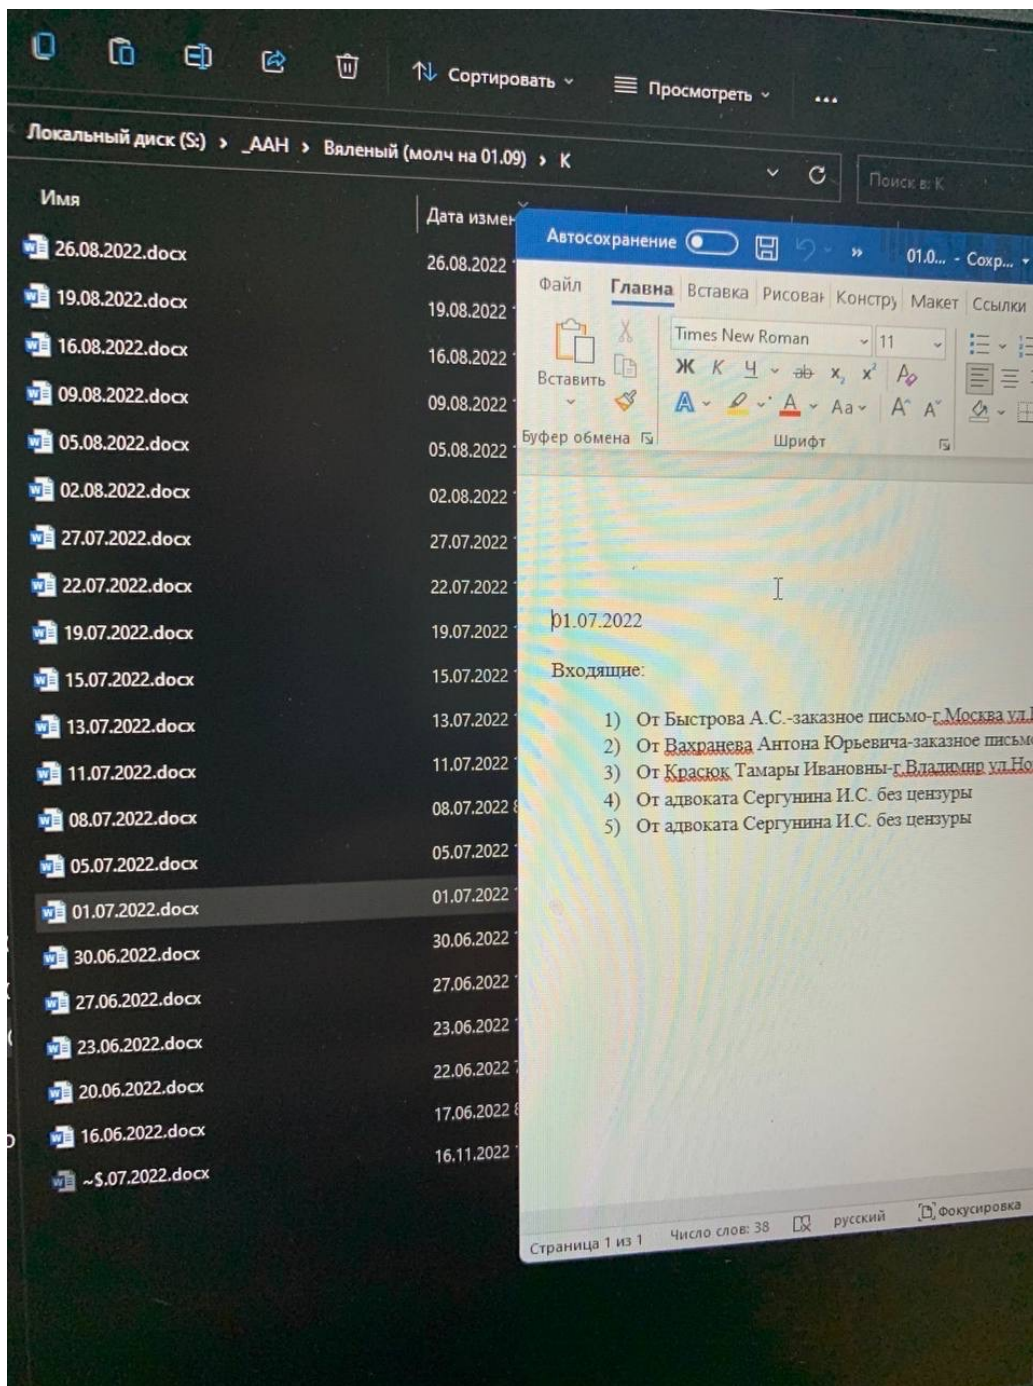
Сортировать ⌄ Просмотреть ⌄ ...

Локальный диск (S:) › _AAH › Вяленый (молч на 01.09) › K

Поиск в: K

Имя | Дата измен

26.08.2022.docx 26.08.2022
19.08.2022.docx 19.08.2022
16.08.2022.docx 16.08.2022
09.08.2022.docx 09.08.2022
05.08.2022.docx 05.08.2022
02.08.2022.docx 02.08.2022
27.07.2022.docx 27.07.2022
22.07.2022.docx 22.07.2022
19.07.2022.docx 19.07.2022
15.07.2022.docx 15.07.2022
13.07.2022.docx 13.07.2022
11.07.2022.docx 11.07.2022
08.07.2022.docx 08.07.2022
05.07.2022.docx 05.07.2022
01.07.2022.docx 01.07.2022
30.06.2022.docx 30.06.2022
27.06.2022.docx 27.06.2022
23.06.2022.docx 23.06.2022
20.06.2022.docx 22.06.2022
16.06.2022.docx 17.06.2022
~$.07.2022.docx 16.11.2022

Автосохранение 01.0... - Сохр...

Файл Главна Вставка Рисован Констру Макет Ссылки

Вставить
Буфер обмена
Times New Roman 11
Ж К Ч ab x, x²
A Aa A^ A˅
Шрифт

01.07.2022

Входящие:

1) От Быстрова А.С.-заказное письмо-г.Москва ул.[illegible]
2) От Вахранева Антона Юрьевича-заказное письм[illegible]
3) От Красюк Тамары Ивановны-г.Владимир ул.Но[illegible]
4) От адвоката Сергунина И.С. без цензуры
5) От адвоката Сергунина И.С. без цензуры

Страница 1 из 1 Число слов: 38 русский Фокусировка